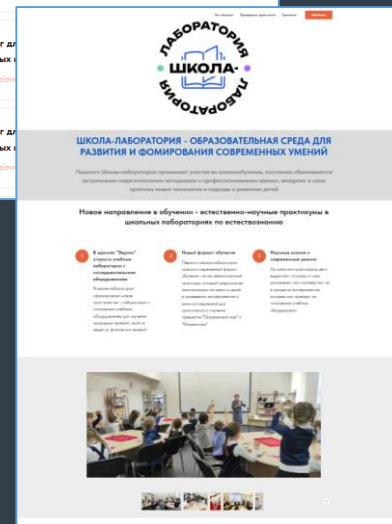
г дл

г дл

О проекте Программа практикумов Партнёры Записаться

ЛАБОРАТОРИЯ ШКОЛА- ЛАБОРАТОРИЯ

ШКОЛА-ЛАБОРАТОРИЯ - ОБРАЗОВАТЕЛЬНАЯ СРЕДА ДЛЯ РАЗВИТИЯ И ФОМИРОВАНИЯ СОВРЕМЕННЫХ УМЕНИЙ

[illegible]

Новое направление в обучении - естественно-научные практикумы в школьных лабораториях по естествознанию

1 В здании "Эврика" открыты учебные лаборатории с исследовательским оборудованием

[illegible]

2 Новый формат обучения

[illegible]

3 Научные знания и современные умения

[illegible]